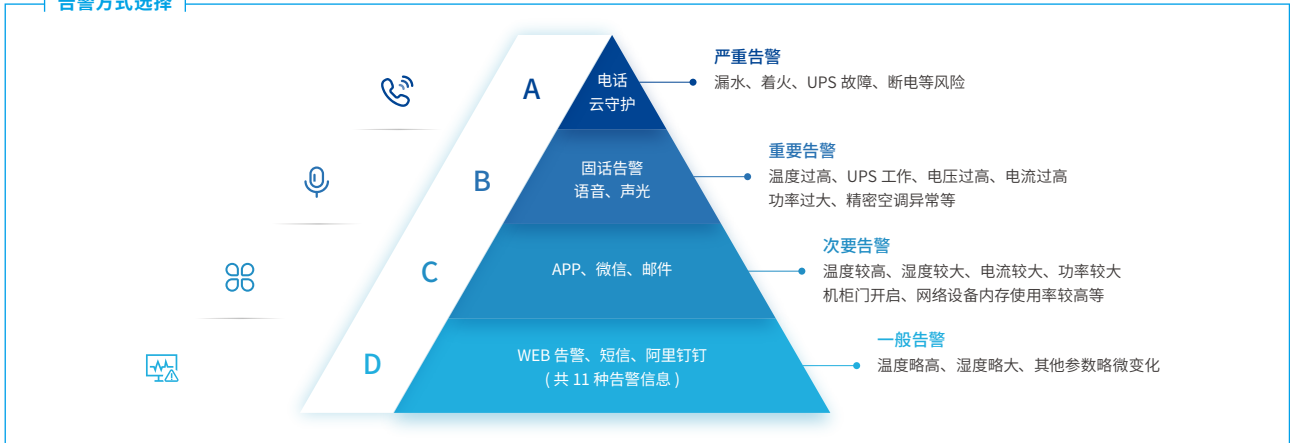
告警方式选择

A

电话
云守护

严重告警
漏水、着火、UPS 故障、断电等风险

B

固话告警
语音、声光

重要告警
温度过高、UPS 工作、电压过高、电流过高
功率过大、精密空调异常等

C

APP、微信、邮件

次要告警
温度较高、湿度较大、电流较大、功率较大
机柜门开启、网络设备内存使用率较高等

D

WEB 告警、短信、阿里钉钉
( 共 11 种告警信息 )

一般告警
温度略高、湿度略大、其他参数略微变化